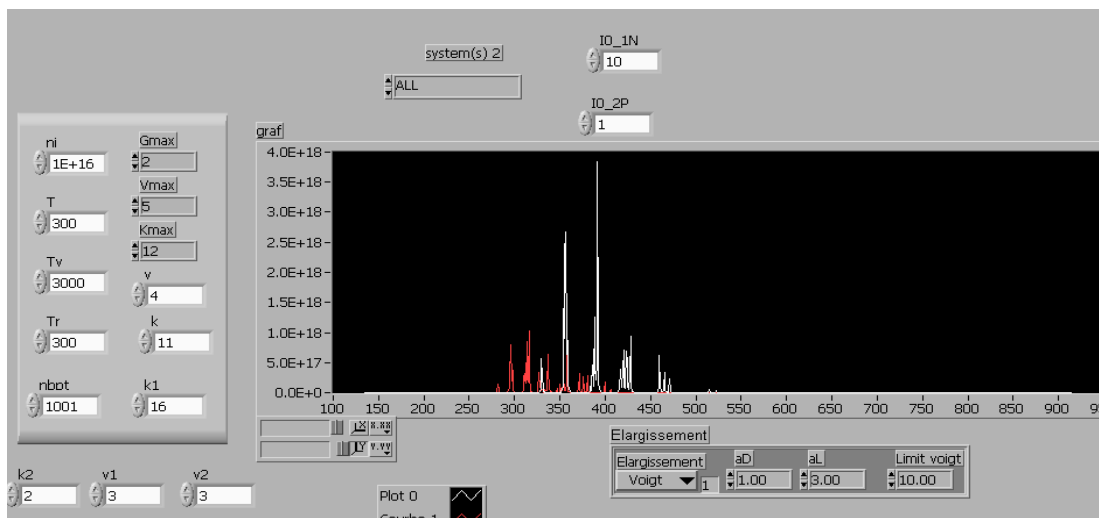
system(s) 2

ALL

I0_1N
10

I0_2P
1

ni
1E+16

Gmax
2

Vmax
5

Kmax
12

T
300

Tv
3000

v
4

Tr
300

k
11

nbpt
1001

k1
16

k2
2

v1
3

v2
3

graf

4.0E+18
3.5E+18
3.0E+18
2.5E+18
2.0E+18
1.5E+18
1.0E+18
5.0E+17
0.0E+0

100 150 200 250 300 350 400 450 500 550 600 650 700 750 800 850 900 9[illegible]

Elargissement

Elargissement
Voigt
1

aD
1.00

aL
3.00

Limit voigt
10.00

Plot 0
Courbe 1